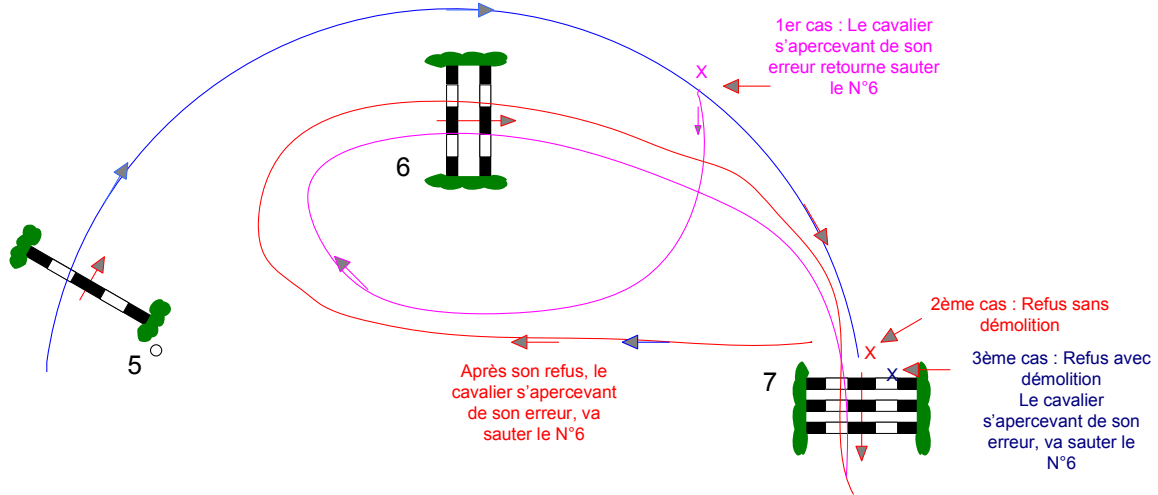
1er cas : Le cavalier s'apercevant de son erreur retourne sauter le N°6

X

6

5

2ème cas : Refus sans démolition

X

X

3ème cas : Refus avec démolition
Le cavalier s'apercevant de son erreur, va sauter le N°6

7

Après son refus, le cavalier s'apercevant de son erreur, va sauter le N°6